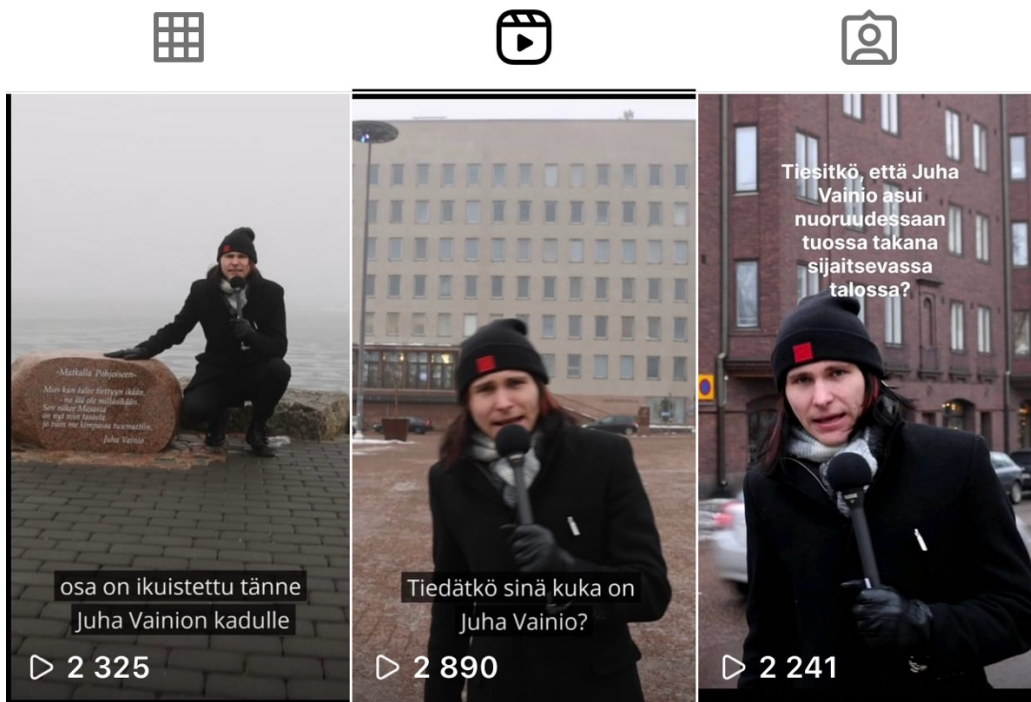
-Matkalla Pohjoiseen-

Mies kun tuller tiettyyn ikään, - ne älä ole millänkään. Sen näkee Masasta on nyt niin tasoista jo rasin me kimpassa tavan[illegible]

Juha Vainio

osa on ikuistettu tänne Juha Vainion kadulle

2 325

Tiedätkö sinä kuka on Juha Vainio?

2 890

Tiesitkö, että Juha Vainio asui nuoruudessaan tuossa takana sijaitsevassa talossa?

2 241